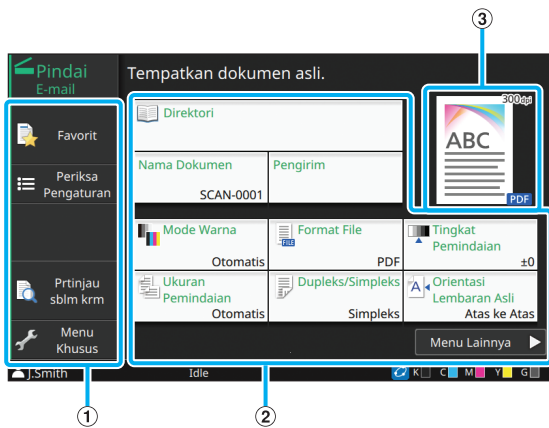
③

Pindai
E-mail

Tempatkan dokumen asli.

Favorit

Periksa Pengaturan

Prtinjau sblm krm

Menu Khusus

Direktori

Nama Dokumen
SCAN-0001

Pengirim

300dpi
ABC
PDF

Mode Warna
Otomatis

Format File
PDF

Tingkat Pemindaian
±0

Ukuran Pemindaian
Otomatis

Dupleks/Simpleks
Simpleks

Orientasi Lembaran Asli
Atas ke Atas

Menu Lainnya

J.Smith Idle K C M Y G

①

②